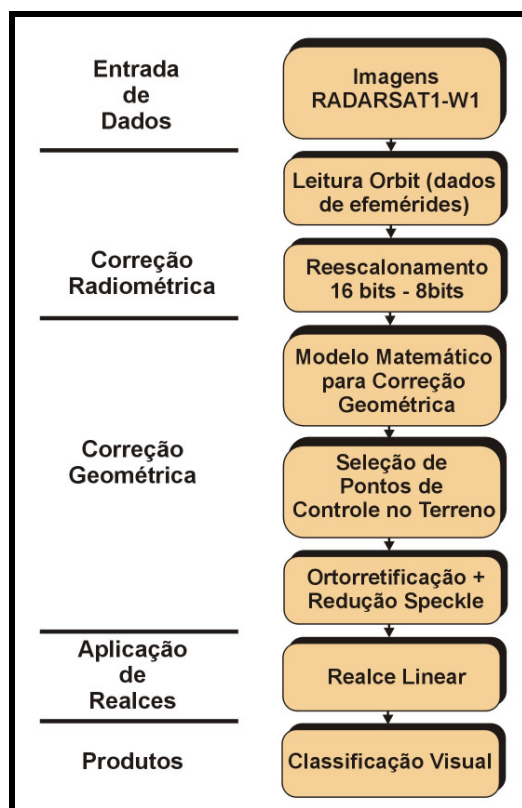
Entrada de Dados

Imagens RADARSAT1-W1

Leitura Orbit (dados de efemérides)

Correção Radiométrica

Reescalonamento 16 bits - 8bits

Modelo Matemático para Correção Geométrica

Correção Geométrica

Seleção de Pontos de Controle no Terreno

Ortorretificação + Redução Speckle

Aplicação de Realces

Realce Linear

Produtos

Classificação Visual